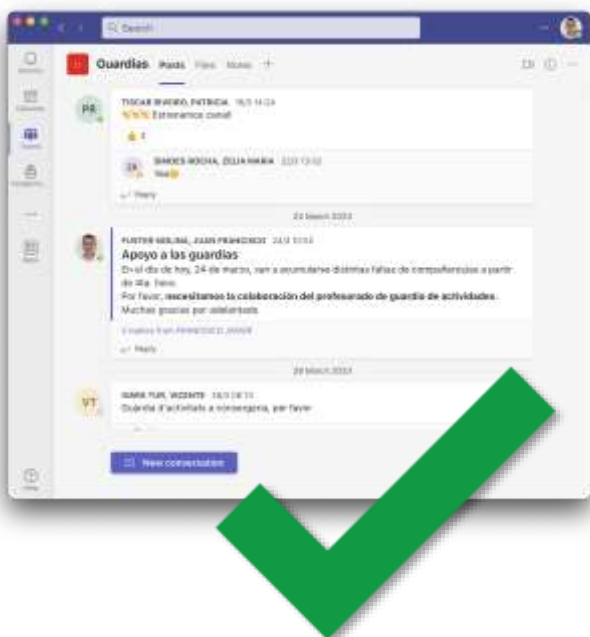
Search

Guardias Posts Files Notes +

PR TOCAR RIVERO, PATRICIA 16/3 14:24
%%% Estrenamos canal!

1

ZA SIMOES ROCHA, ZELIA MARIA 22/3 13:02
Yes

Reply

24 March 2023

FUSTER MOLINA, JUAN FRANCISCO 24/3 10:53
Apoyo a las guardias
En el día de hoy, 24 de marzo, van a acumularse distintas faltas de compañeros/as a partir de 4ta. hora.
Por favor, necesitamos la colaboración del profesorado de guardia de actividades.
Muchas gracias por adelantado.

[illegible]

Reply

28 March 2023

VT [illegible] TUR, VICENTE 28/3 08:13
Guardia d'activitats a consergeria, per favor

New conversation